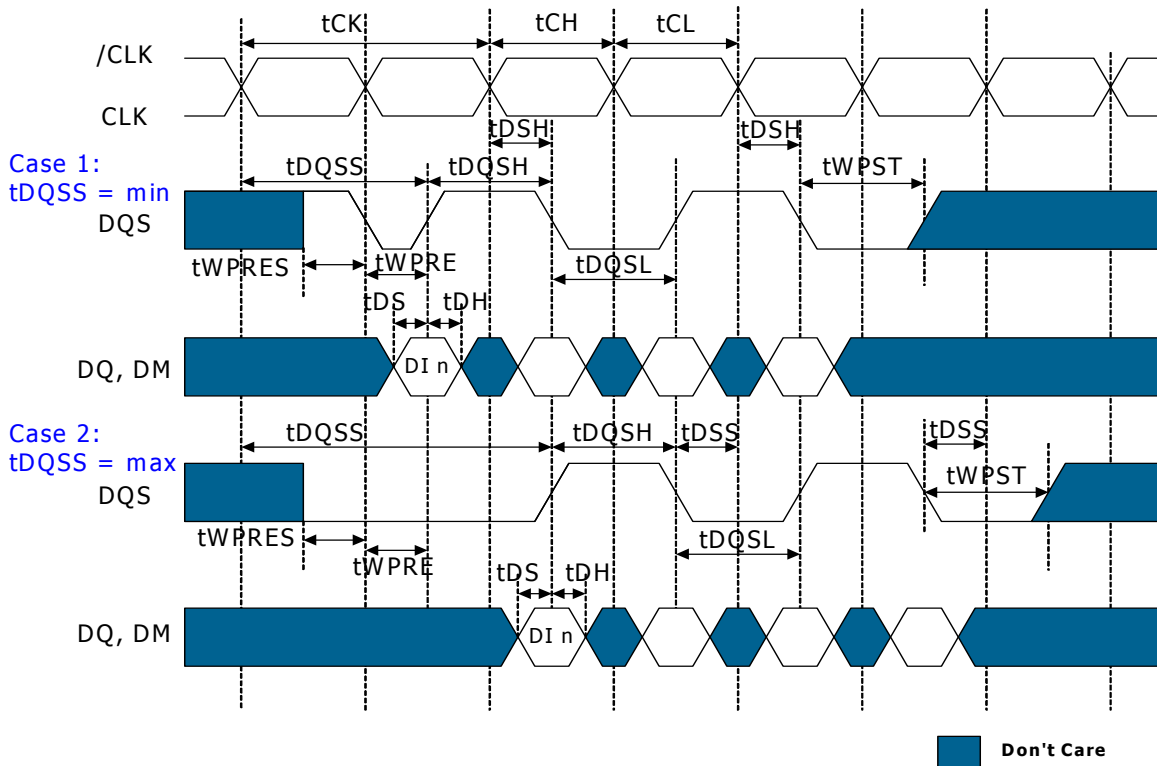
tCK
tCH
tCL
/CLK
CLK
tDSH
tDSH
Case 1:
tDQSS = min
tDQSS
tDQSH
tWPST
DQS
tWPRES
tWPRE
tDQSL
tDS
tDH
DQ, DM
DI n
Case 2:
tDQSS = max
tDQSS
tDQSH
tDSS
tDSS
DQS
tWPST
tWPRES
tWPRE
tDQSL
tDS
tDH
DQ, DM
DI n
Don't Care